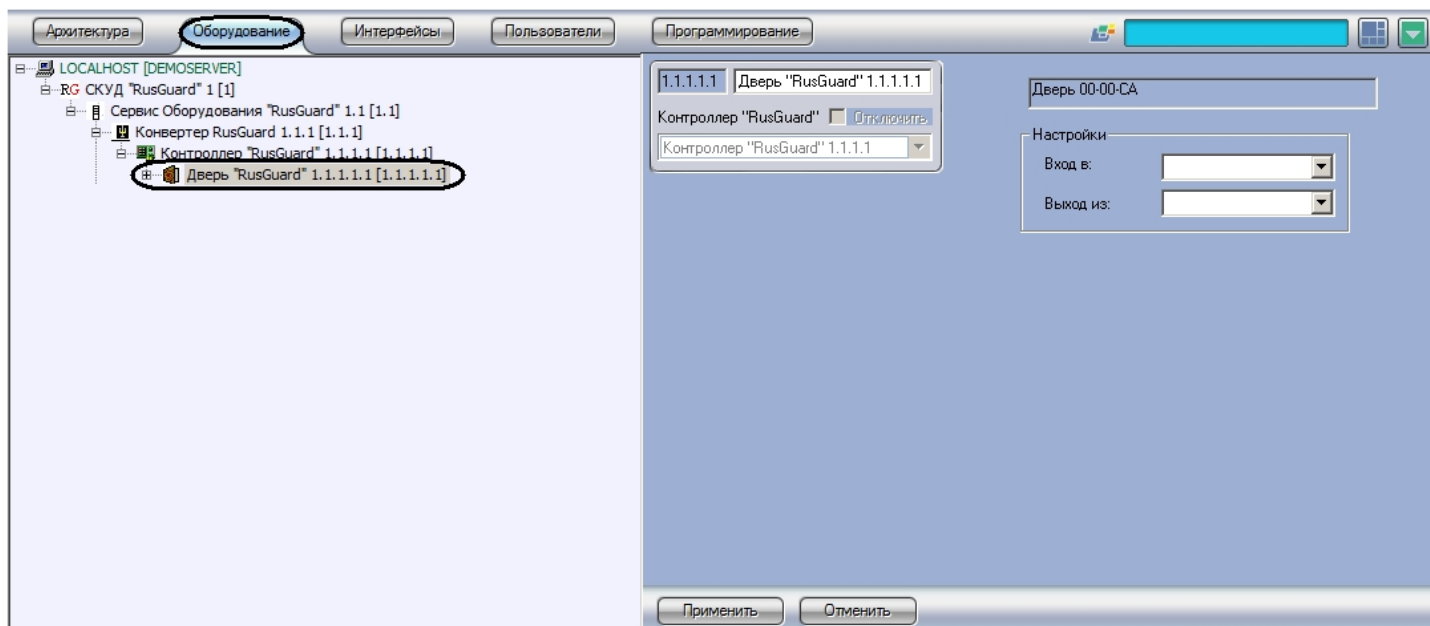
Архитектура
Оборудование
Интерфейсы
Пользователи
Программирование

LOCALHOST [DEMOSERVER]
RG СКУД "RusGuard" 1 [1]
Сервис Оборудования "RusGuard" 1.1 [1.1]
Конвертер RusGuard 1.1.1 [1.1.1]
Контроллер "RusGuard" 1.1.1.1 [1.1.1.1]
Дверь "RusGuard" 1.1.1.1.1 [1.1.1.1.1]

1.1.1.1.1
Дверь "RusGuard" 1.1.1.1.1
Контроллер "RusGuard"
Отключить
Контроллер "RusGuard" 1.1.1.1

Дверь 00-00-CA

Настройки
Вход в:
Выход из:

Применить
Отменить